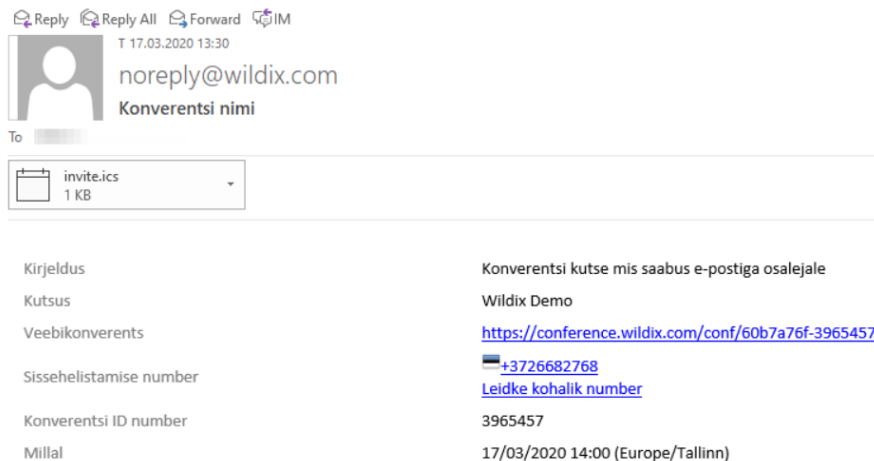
Reply Reply All Forward IM

T 17.03.2020 13:30

noreply@wildix.com

Konverentsi nimi

To

invite.ics
1 KB

| | |
|---|---|
| Kirjeldus | Konverentsi kutse mis saabus e-postiga osalejale |
| Kutsus | Wildix Demo |
| Veebikonverents | https://conference.wildix.com/conf/60b7a76f-3965457 |
| Sissehelistamise number | +3726682768 Leidke kohalik number |
| Konverentsi ID number | 3965457 |
| Millal | 17/03/2020 14:00 (Europe/Tallinn) |